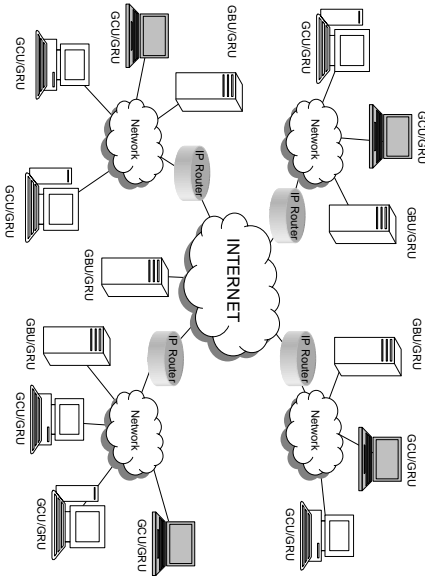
GCU/GRU

GBU/GRU

Network

GCU/GRU

IP Router

GCU/GRU

Network

IP Router

GBU/GRU

INTERNET

GBU/GRU

GCU/GRU

GBU/GRU

IP Router

IP Router

GBU/GRU

Network

Network

GCU/GRU

GCU/GRU

GCU/GRU

GCU/GRU

GCU/GRU